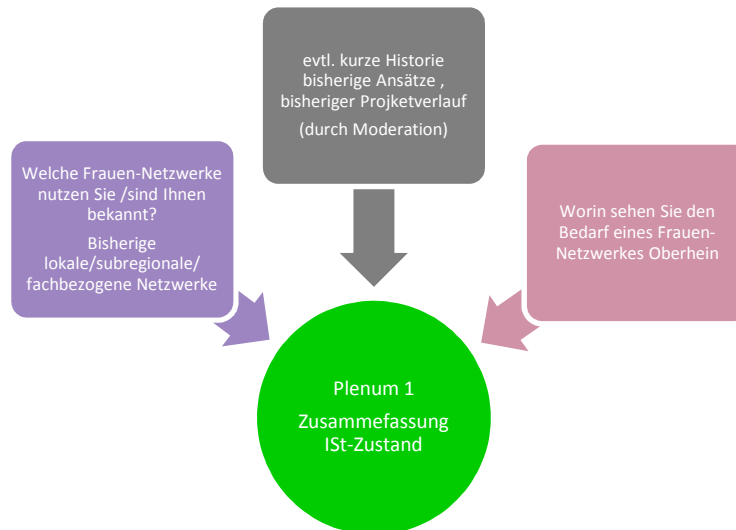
evtl. kurze Historie
bisherige Ansätze ,
bisheriger Projketverlauf
(durch Moderation)

Welche Frauen-Netzwerke nutzen Sie /sind Ihnen bekannt?
Bisherige lokale/subregionale/ fachbezogene Netzwerke

Worin sehen Sie den Bedarf eines Frauen-Netzwerkes Oberhein

Plenum 1
Zusammefassung
ISt-Zustand